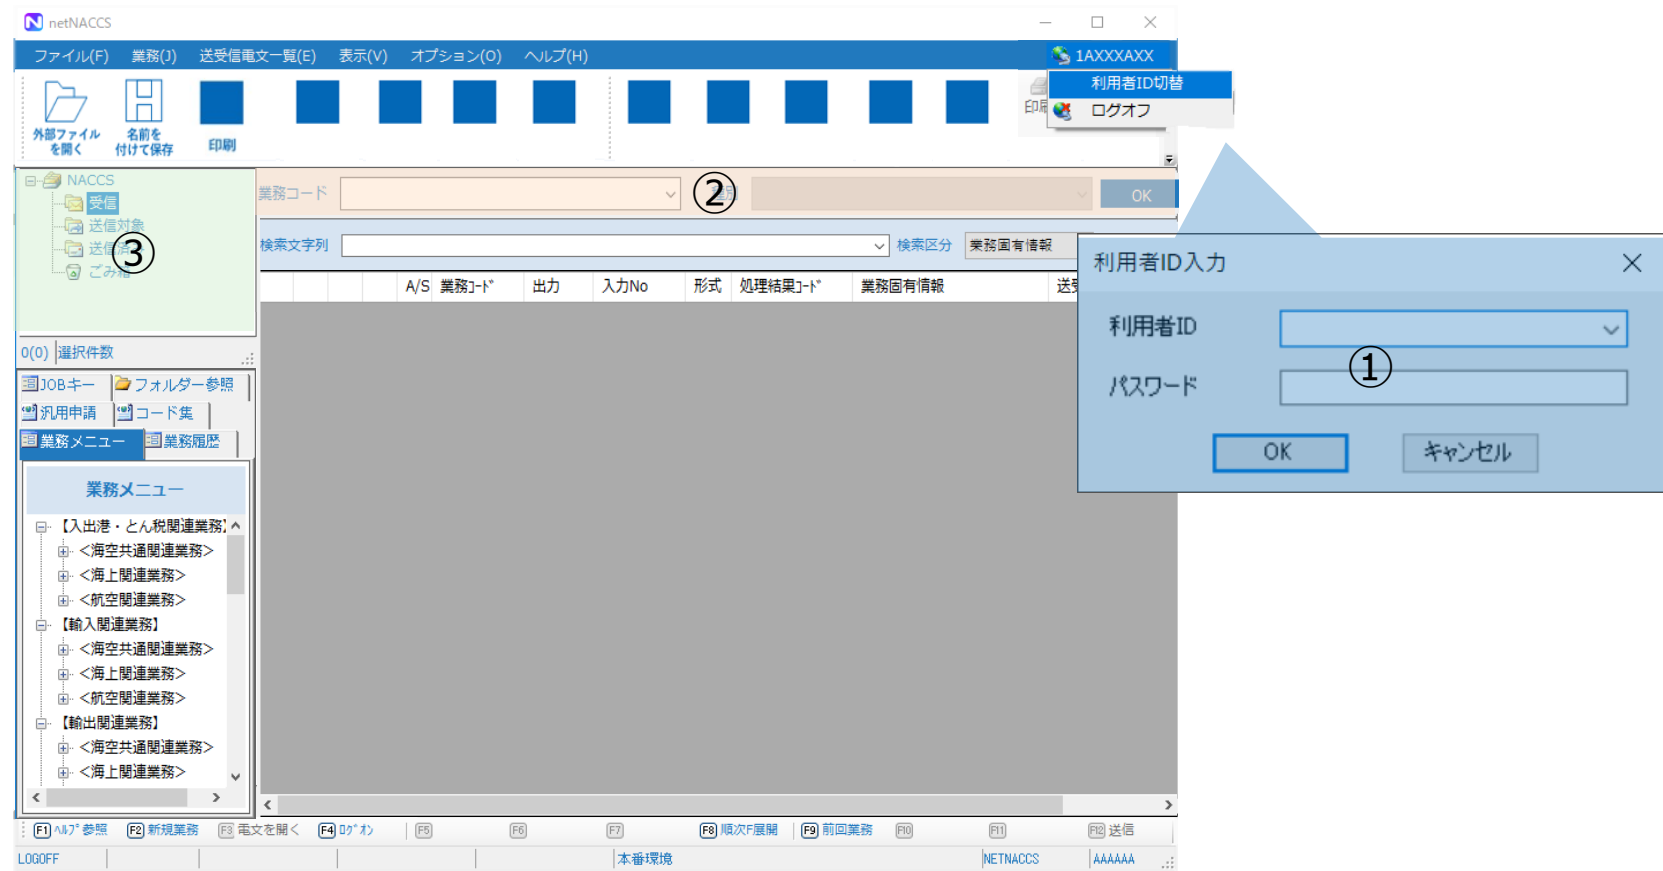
netNACCS

ファイル(F) 業務(J) 送受信電文一覧(E) 表示(V) オプション(O) ヘルプ(H)

1AXXXAXX

利用者ID切替
ログオフ

外部ファイルを開く 名前を付けて保存 印刷

印刷

NACCS
受信
送信対象
送信済
ごみ箱

③

業務コード ② OK

検索文字列 検索区分 業務固有情報

A/S 業務ｺｰﾄﾞ 出力 入力No 形式 処理結果ｺｰﾄﾞ 業務固有情報 送受

0(0) 選択件数

JOBキー フォルダー参照
汎用申請 コード集
業務メニュー 業務履歴

業務メニュー

【入出港・とん税関連業務】
<海空共通関連業務>
<海上関連業務>
<航空関連業務>
【輸入関連業務】
<海空共通関連業務>
<海上関連業務>
<航空関連業務>
【輸出関連業務】
<海空共通関連業務>
<海上関連業務>

利用者ID入力

利用者ID
パスワード
①

OK キャンセル

F1 ﾍﾙﾌﾟ参照 F2 新規業務 F3 電文を開く F4 ﾛｸﾞｵﾝ F5 F6 F7 F8 順次F展開 F9 前回業務 F10 F11 F12 送信

LOGOFF 本番環境 NETNACCS AAAAAA